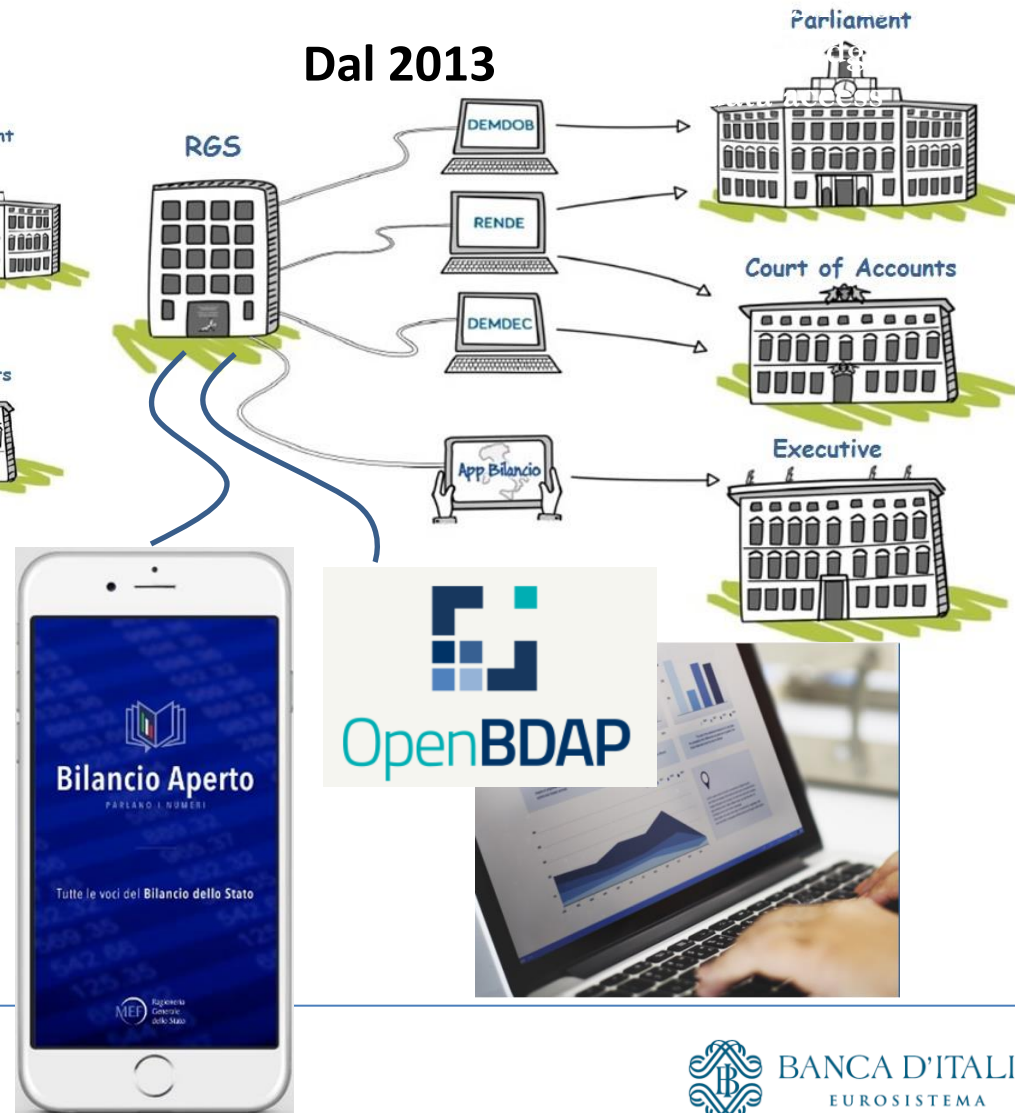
Dal 2013

Parliament

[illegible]

nt

RGS

DEMDOB

RENDE

DEMDEC

App Bilancio

Court of Accounts

Executive

rs

Bilancio Aperto

PARLANO I NUMERI

Tutte le voci del Bilancio dello Stato

MEF Ragioneria Generale dello Stato

OpenBDAP

BANCA D'ITALI

EUROSISTEMA